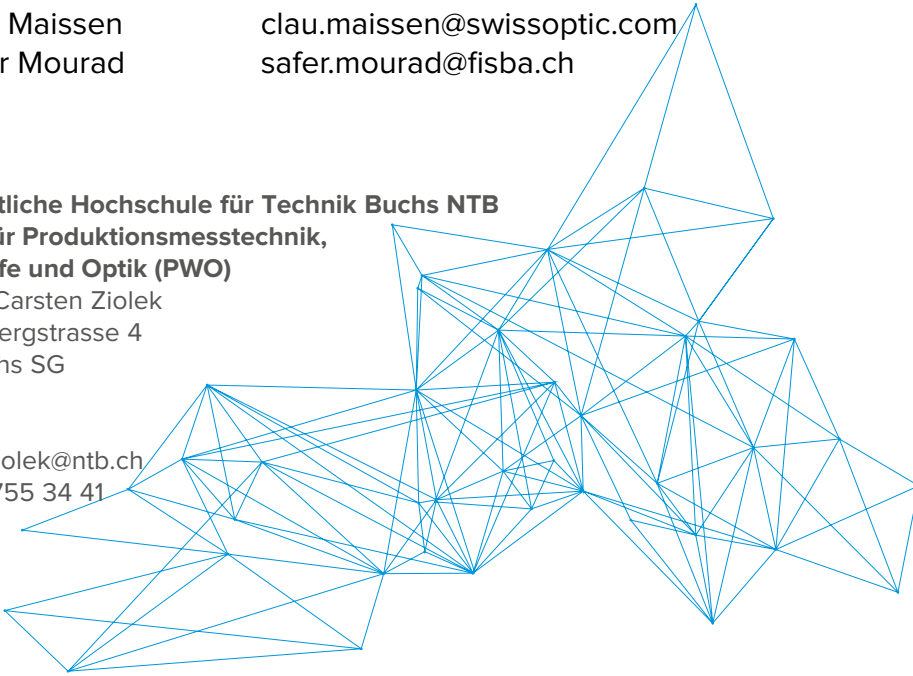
Maissen clau.maissen@swissoptic.com
r Mourad safer.mourad@fisba.ch

tliche Hochschule für Technik Buchs NTB
ir Produktionsmesstechnik,
fe und Optik (PWO)
Carsten Ziolek
ergstrasse 4
ns SG

olek@ntb.ch
755 34 41